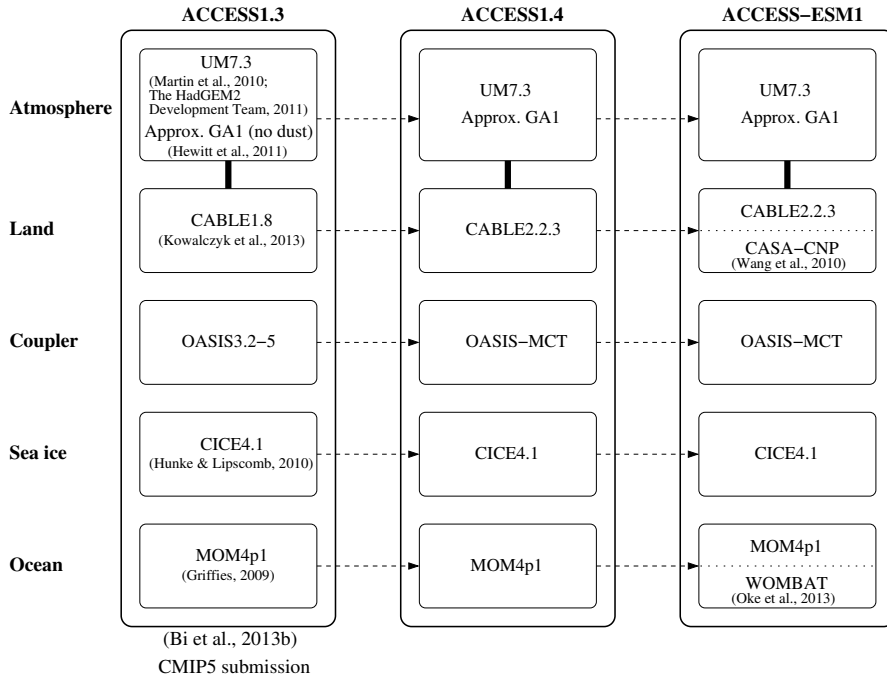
ACCESS1.3

ACCESS1.4

ACCESS−ESM1

Atmosphere

UM7.3
(Martin et al., 2010; The HadGEM2 Development Team, 2011)
Approx. GA1 (no dust)
(Hewitt et al., 2011)

UM7.3
Approx. GA1

UM7.3
Approx. GA1

Land

CABLE1.8
(Kowalczyk et al., 2013)

CABLE2.2.3

CABLE2.2.3
CASA−CNP
(Wang et al., 2010)

Coupler

OASIS3.2−5

OASIS−MCT

OASIS−MCT

Sea ice

CICE4.1
(Hunke & Lipscomb, 2010)

CICE4.1

CICE4.1

Ocean

MOM4p1
(Griffies, 2009)

MOM4p1

MOM4p1
WOMBAT
(Oke et al., 2013)

(Bi et al., 2013b)
CMIP5 submission